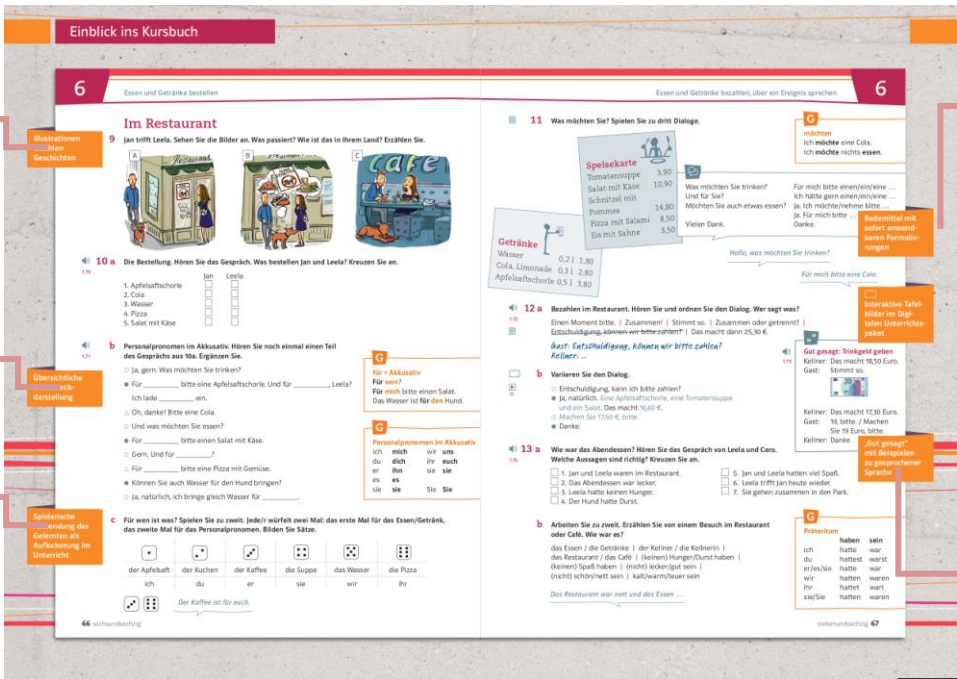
Einblick ins Kursbuch

Illustrationen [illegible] Geschichten

Übersichtliche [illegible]darstellung

Spielerische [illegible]wendung des Gelernten als Auflockerung im Unterricht

6

Essen und Getränke bestellen

Im Restaurant

9 Jan trifft Leela. Sehen Sie die Bilder an. Was passiert? Wie ist das in Ihrem Land? Erzählen Sie.

A B C

Café

10 a Die Bestellung. Hören Sie das Gespräch. Was bestellen Jan und Leela? Kreuzen Sie an.

| | Jan | Leela |
|---|---|---|
| 1. Apfelsaftschorle | ☐ | ☐ |
| 2. Cola | ☐ | ☐ |
| 3. Wasser | ☐ | ☐ |
| 4. Pizza | ☐ | ☐ |
| 5. Salat mit Käse | ☐ | ☐ |

b Personalpronomen im Akkusativ. Hören Sie noch einmal einen Teil des Gesprächs aus 10a. Ergänzen Sie.

○ Ja, gern. Was möchten Sie trinken?
● Für ________ bitte eine Apfelsaftschorle. Und für ________, Leela? Ich lade ________ ein.
△ Oh, danke! Bitte eine Cola.
○ Und was möchten Sie essen?
● Für ________ bitte einen Salat mit Käse.
○ Gern. Und für ________?
△ Für ________ bitte eine Pizza mit Gemüse.
● Können Sie auch Wasser für den Hund bringen?
○ Ja, natürlich, ich bringe gleich Wasser für ________.

G
für + Akkusativ
Für wen?
Für mich bitte einen Salat.
Das Wasser ist für den Hund.

G
Personalpronomen im Akkusativ

| ich | mich | wir | uns |
|---|---|---|---|
| du | dich | ihr | euch |
| er | ihn | sie | sie |
| es | es | | |
| sie | sie | Sie | Sie |

c Für wen ist was? Spielen Sie zu zweit. Jede/r würfelt zwei Mal: das erste Mal für das Essen/Getränk, das zweite Mal für das Personalpronomen. Bilden Sie Sätze.

| der Apfelsaft | der Kuchen | der Kaffee | die Suppe | das Wasser | die Pizza |
|---|---|---|---|---|---|
| ich | du | er | sie | wir | ihr |

Der Kaffee ist für euch.

66 sechsundsechzig

Essen und Getränke bezahlen, über ein Ereignis sprechen

6

11 Was möchten Sie? Spielen Sie zu dritt Dialoge.

Speisekarte
Tomatensuppe 3,90
Salat mit Käse 10,90
Schnitzel mit Pommes 14,80
Pizza mit Salami 8,50
Eis mit Sahne 3,50

Getränke
Wasser 0,2 l 1,80
Cola, Limonade 0,3 l 2,80
Apfelsaftschorle 0,5 l 3,80

Was möchten Sie trinken?
Und für Sie?
Möchten Sie auch etwas essen?
Vielen Dank.

Für mich bitte einen/ein/eine …
Ich hätte gern einen/ein/eine …
Ja. Ich möchte/nehme bitte …
Ja. Für mich bitte …
Danke.

Hallo, was möchten Sie trinken?

Für mich bitte eine Cola.

G
möchten
Ich möchte eine Cola.
Ich möchte nichts essen.

Redemittel mit sofort anwendbaren Formulierungen

Interaktive Tafelbilder im Digitalen Unterrichtspaket

12 a Bezahlen im Restaurant. Hören Sie und ordnen Sie den Dialog. Wer sagt was?

Einen Moment bitte. | Zusammen! | Stimmt so. | Zusammen oder getrennt? | Entschuldigung, können wir bitte zahlen? | Das macht dann 25,30 €.

Gast: Entschuldigung, können wir bitte zahlen?
Kellner: …

b Variieren Sie den Dialog.

○ Entschuldigung, kann ich bitte zahlen?
● Ja, natürlich. Eine Apfelsaftschorle, eine Tomatensuppe und ein Salat. Das macht 16,60 €.
○ Machen Sie 17,50 €, bitte.
● Danke.

Gut gesagt: Trinkgeld geben
Kellner: Das macht 18,50 Euro.
Gast: Stimmt so.

Kellner: Das macht 17,30 Euro.
Gast: 19, bitte. / Machen Sie 19 Euro, bitte.
Kellner: Danke.

„Gut gesagt" mit Beispielen zu gesprochener Sprache

13 a Wie war das Abendessen? Hören Sie das Gespräch von Leela und Caro. Welche Aussagen sind richtig? Kreuzen Sie an.

☐ 1. Jan und Leela waren im Restaurant.
☐ 2. Das Abendessen war lecker.
☐ 3. Leela hatte keinen Hunger.
☐ 4. Der Hund hatte Durst.
☐ 5. Jan und Leela hatten viel Spaß.
☐ 6. Leela trifft Jan heute wieder.
☐ 7. Sie gehen zusammen in den Park.

b Arbeiten Sie zu zweit. Erzählen Sie von einem Besuch im Restaurant oder Café. Wie war es?

das Essen / die Getränke | der Kellner / die Kellnerin | das Restaurant / das Café | (keinen) Hunger/Durst haben | (keinen) Spaß haben | (nicht) lecker/gut sein | (nicht) schön/nett sein | kalt/warm/teuer sein

Das Restaurant war nett und das Essen …

G
Präteritum

| | haben | sein |
|---|---|---|
| ich | hatte | war |
| du | hattest | warst |
| er/es/sie | hatte | war |
| wir | hatten | waren |
| ihr | hattet | wart |
| sie/Sie | hatten | waren |

siebenundsechzig 67